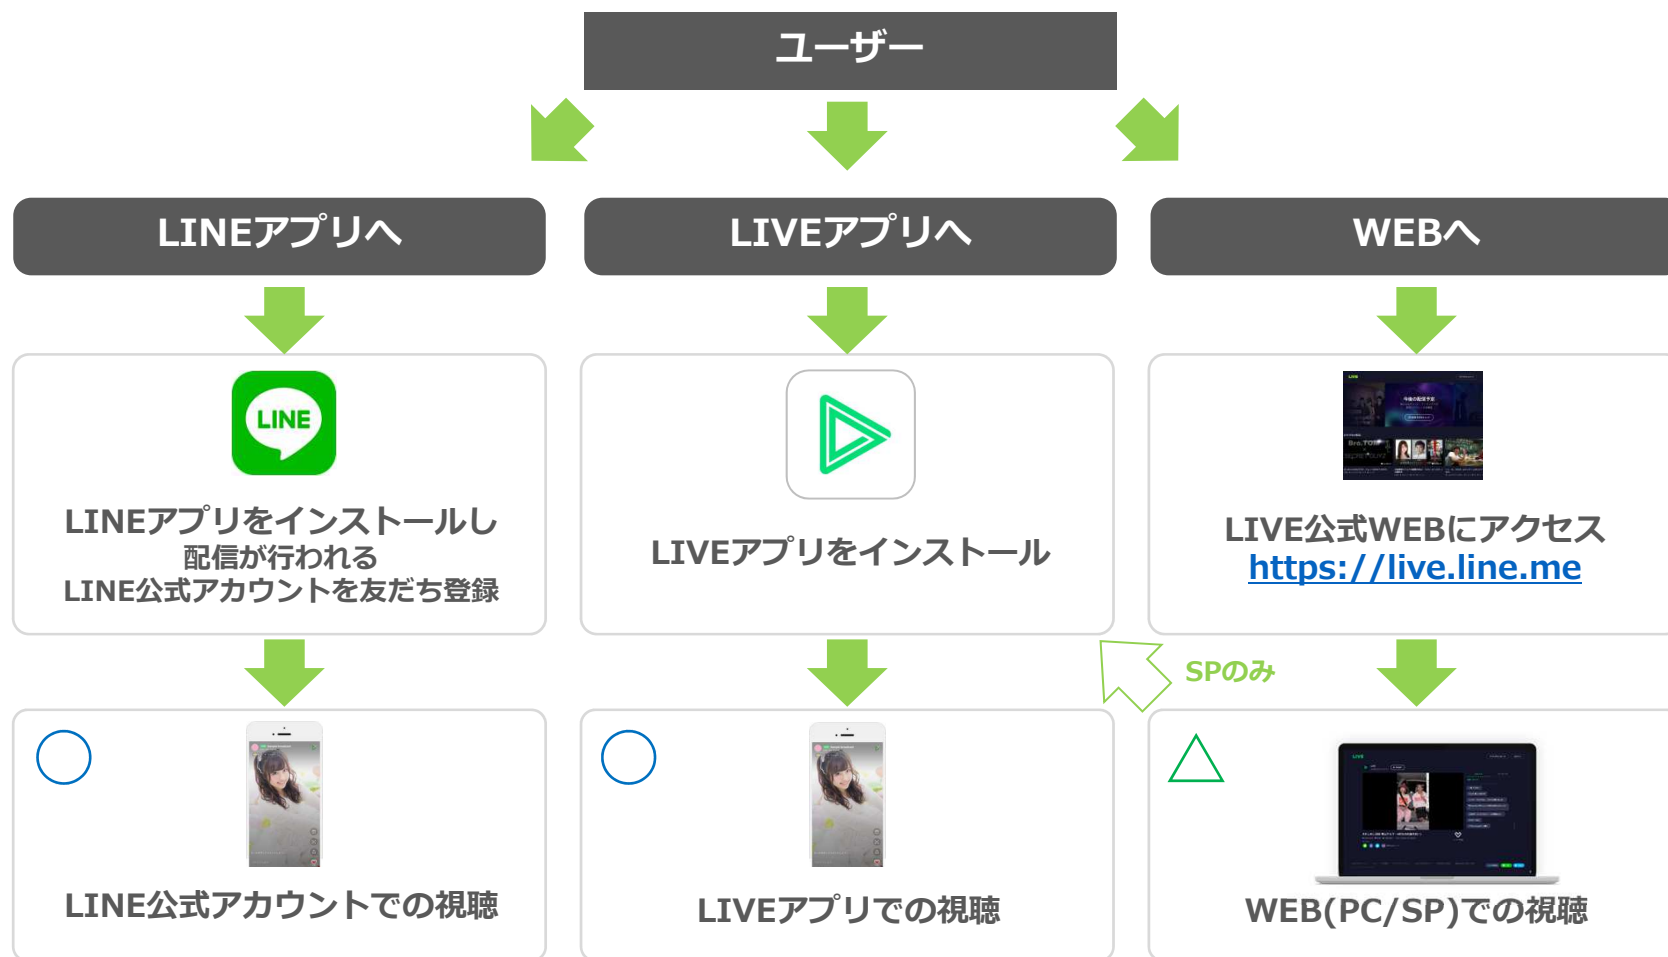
ユーザー

LINEアプリへ

LIVEアプリへ

WEBへ

LINE

LINEアプリをインストールし
配信が行われる
LINE公式アカウントを友だち登録

LIVEアプリをインストール

LIVE公式WEBにアクセス
https://live.line.me

SPのみ

LINE公式アカウントでの視聴

LIVEアプリでの視聴

WEB(PC/SP)での視聴